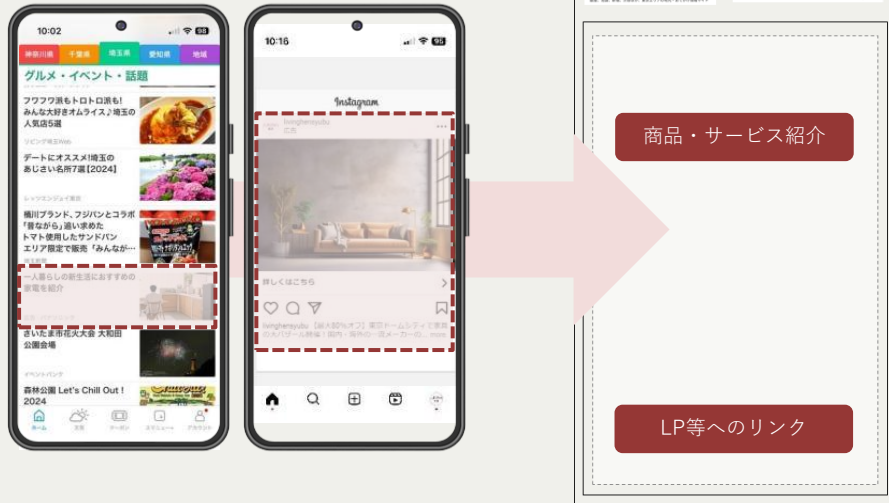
10:02

神奈川県 千葉県 埼玉県 愛知県 地域

グルメ・イベント・話題

フワフワ派もトロトロ派も!みんな大好きオムライス♪埼玉の人気店5選

リビング埼玉Web

デートにオススメ!埼玉のあじさい名所7選【2024】

レッツエンジョイ東京

桶川ブランド、フジパンとコラボ「昔ながら」追い求めたトマト使用したサンドパン エリア限定で販売「みんなが…

埼玉新聞

一人暮らしの新生活におすすめの家電を紹介

さいたま市花火大会 大和田公園会場

イベントバンク

森林公園 Let's Chill Out!2024

ホーム 天気 クーポン スケジュール アカウント

10:16

Instagram

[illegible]

詳しくはこちら

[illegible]

商品・サービス紹介

LP等へのリンク